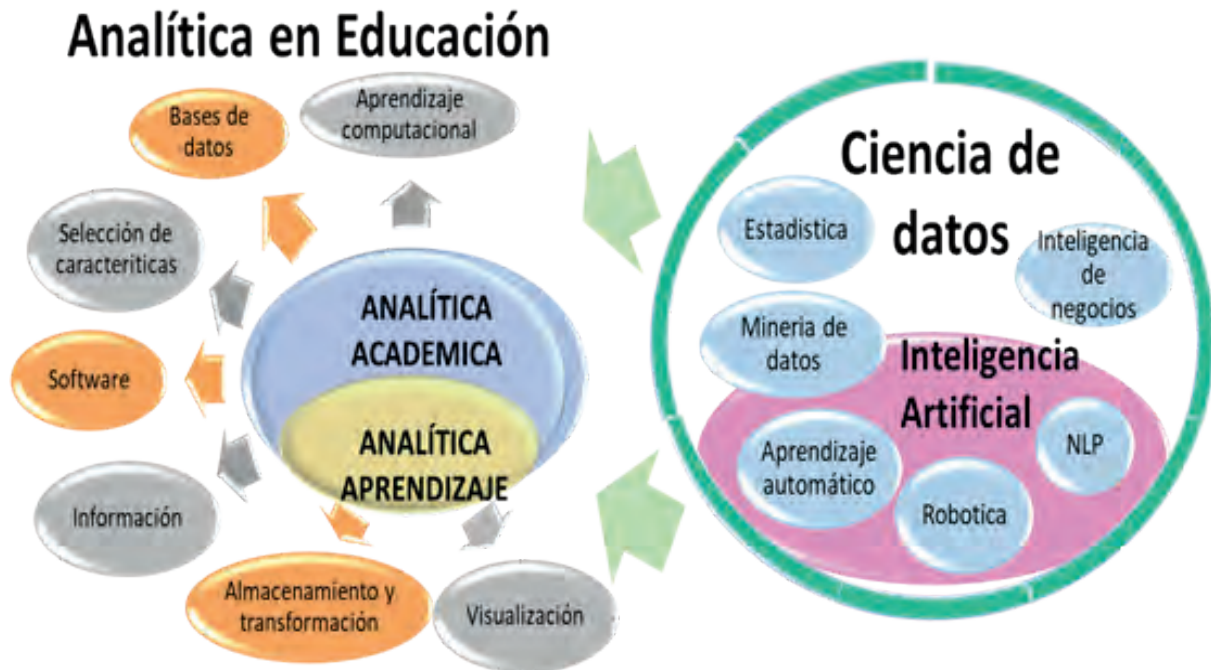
Analítica en Educación

Bases de datos

Aprendizaje computacional

Selección de caracteriticas

Software

Información

Almacenamiento y transformación

Visualización

ANALÍTICA ACADEMICA

ANALÍTICA APRENDIZAJE

Ciencia de datos

Estadistica

Inteligencia de negocios

Mineria de datos

Inteligencia Artificial

Aprendizaje automático

NLP

Robotica